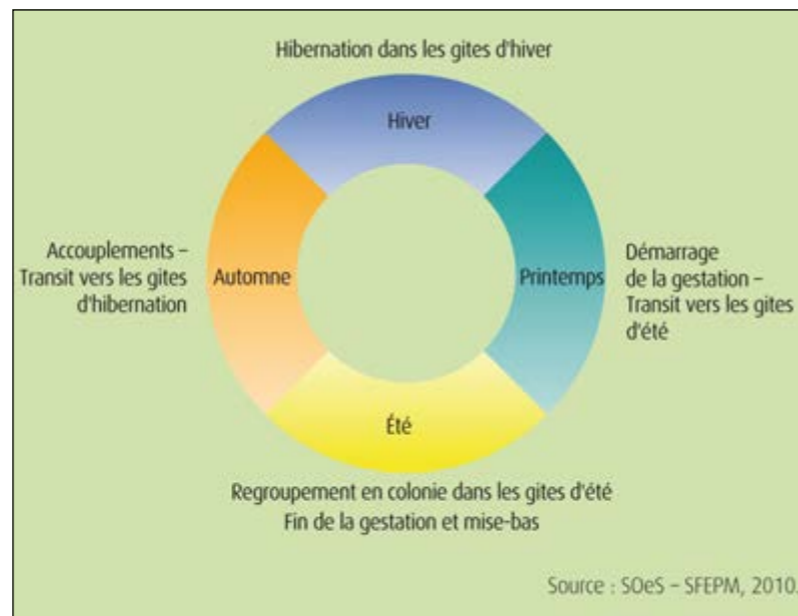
Hibernation dans les gites d'hiver

Hiver

Accouplements – Transit vers les gites d'hibernation

Automne

Printemps

Démarrage de la gestation – Transit vers les gites d'été

Été

Regroupement en colonie dans les gites d'été
Fin de la gestation et mise-bas

Source : SOeS – SFEPM, 2010.